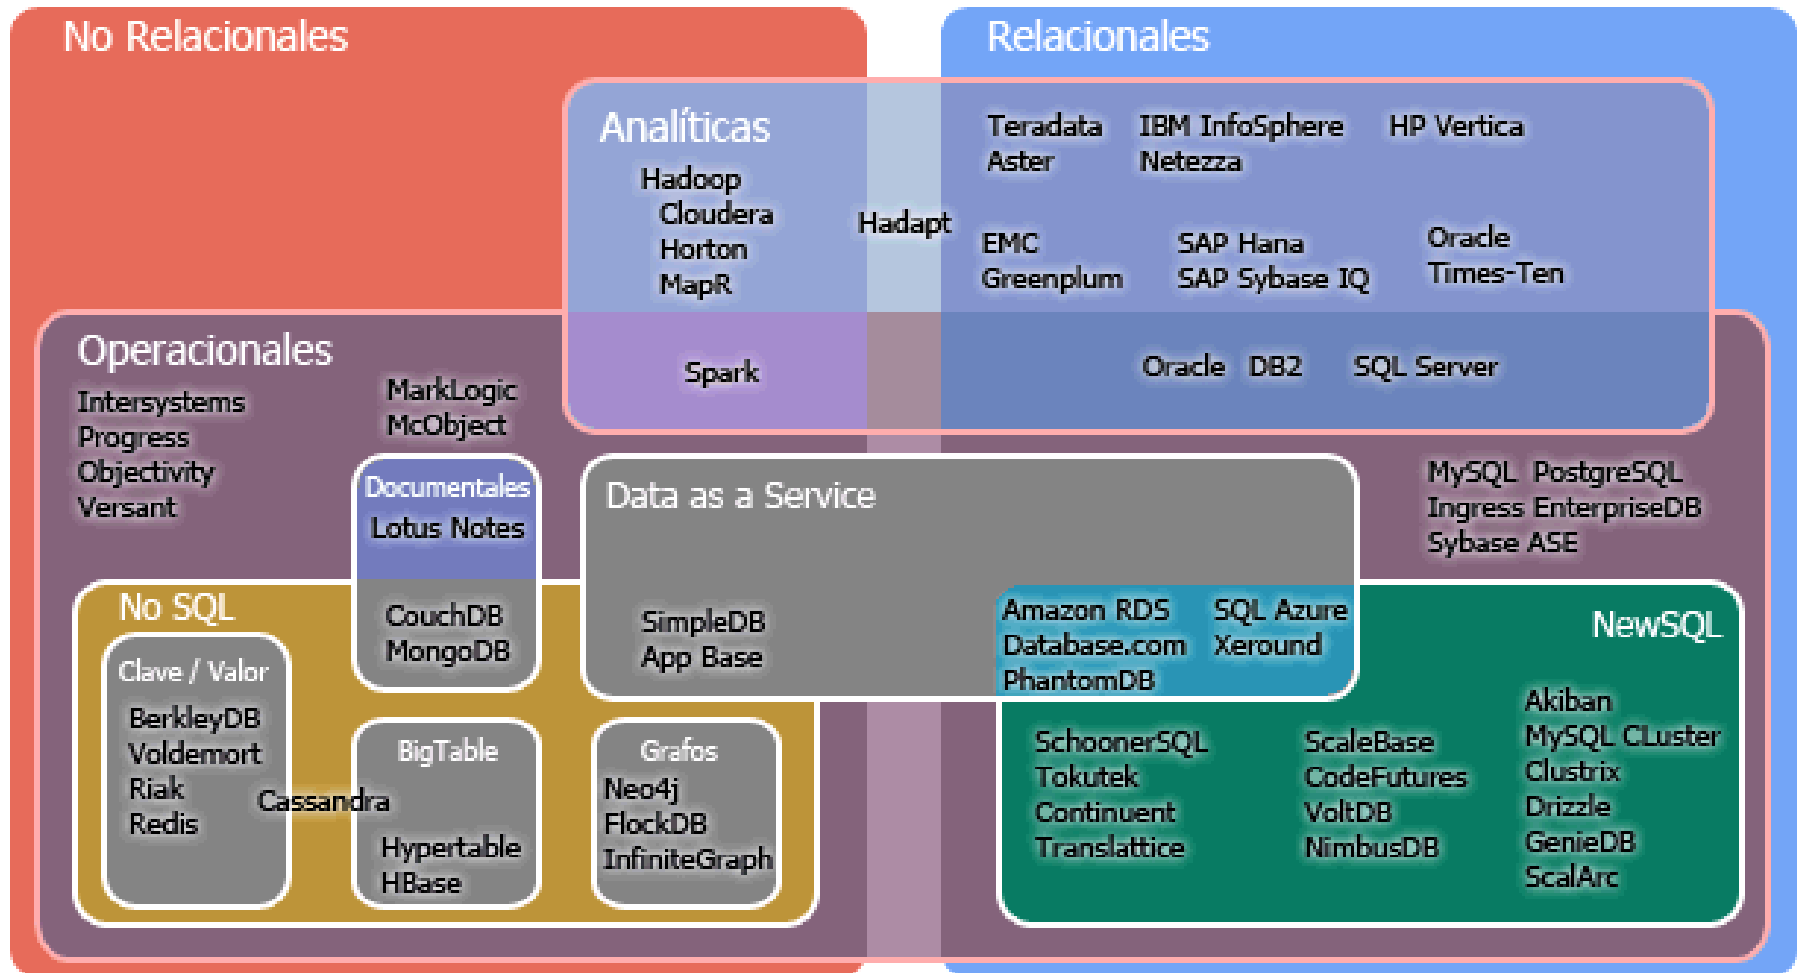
No Relacionales

Relacionales

Analíticas

Hadoop
Cloudera
Horton
MapR

Hadapt

Teradata
Aster

IBM InfoSphere
Netezza

HP Vertica

EMC
Greenplum

SAP Hana
SAP Sybase IQ

Oracle
Times-Ten

Operacionales

Spark

Oracle DB2 SQL Server

Intersystems
Progress
Objectivity
Versant

MarkLogic
McObject

Documentales
Lotus Notes

Data as a Service

MySQL PostgreSQL
Ingress EnterpriseDB
Sybase ASE

No SQL

CouchDB
MongoDB

SimpleDB
App Base

Amazon RDS
Database.com
PhantomDB

SQL Azure
Xeround

NewSQL

Clave / Valor
BerkleyDB
Voldemort
Riak
Redis

Cassandra

BigTable
Hypertable
HBase

Grafos
Neo4j
FlockDB
InfiniteGraph

SchoonerSQL
Tokutek
Continuent
Translattice

ScaleBase
CodeFutures
VoltDB
NimbusDB

Akiban
MySQL CLuster
Clustrix
Drizzle
GenieDB
ScalArc